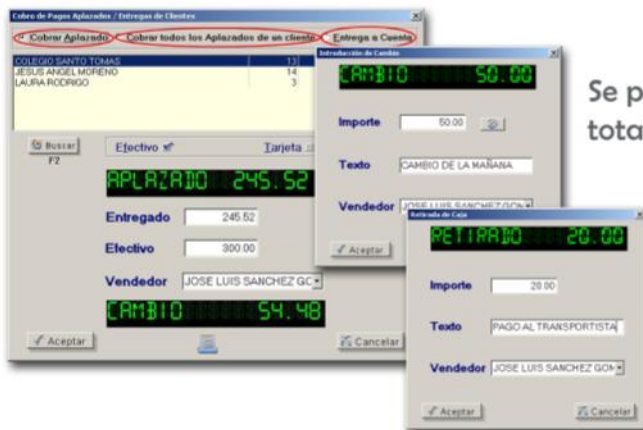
Cobro de Pagos Aplazados / Entregas de Clientes

Cobrar Aplazado
Cobrar todos los Aplazados de un cliente
Entrega a Cuenta

COLEGIO SANTO TOMAS 13
JESUS ANGEL MORENO 14
LAURA RODRIGO 3

Buscar
F2
Efectivo
Tarjeta

APLAZADO 245.52

Entregado 245.52
Efectivo 300.00
Vendedor JOSE LUIS SANCHEZ GC

CAMBIO 54.48

Aceptar
Cancelar

Introducción de Cambio

CAMBIO 50.00

Importe 50.00
Texto CAMBIO DE LA MAÑANA
Vendedor JOSE LUIS SANCHEZ GOM
Aceptar

Retirada de Caja

RETIRADO 20.00

Importe 20.00
Texto PAGO AL TRANSPORTISTA
Vendedor JOSE LUIS SANCHEZ GOM
Aceptar
Cancelar

Se p
tota